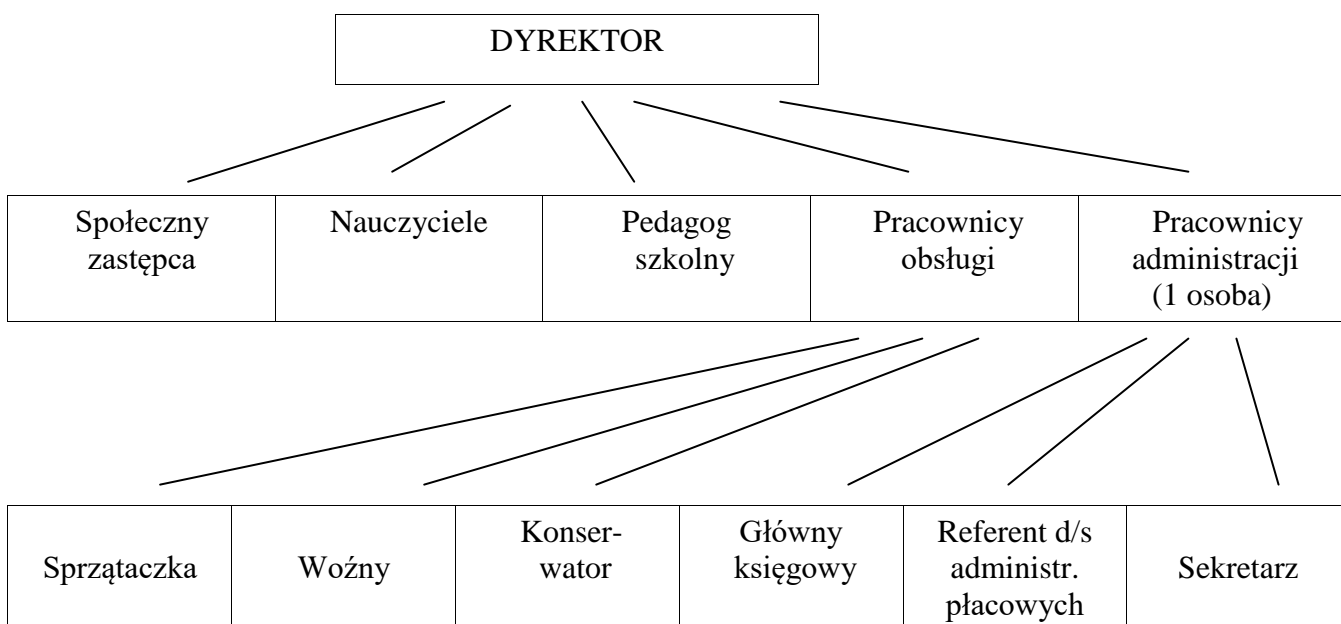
DYREKTOR

| Społeczny zastępca | Nauczyciele | Pedagog szkolny | Pracownicy obsługi | Pracownicy administracji (1 osoba) |
|---|---|---|---|---|

| Sprzątaczka | Woźny | Konserwator | Główny księgowy | Referent d/s administr. płacowych | Sekretarz |
|---|---|---|---|---|---|